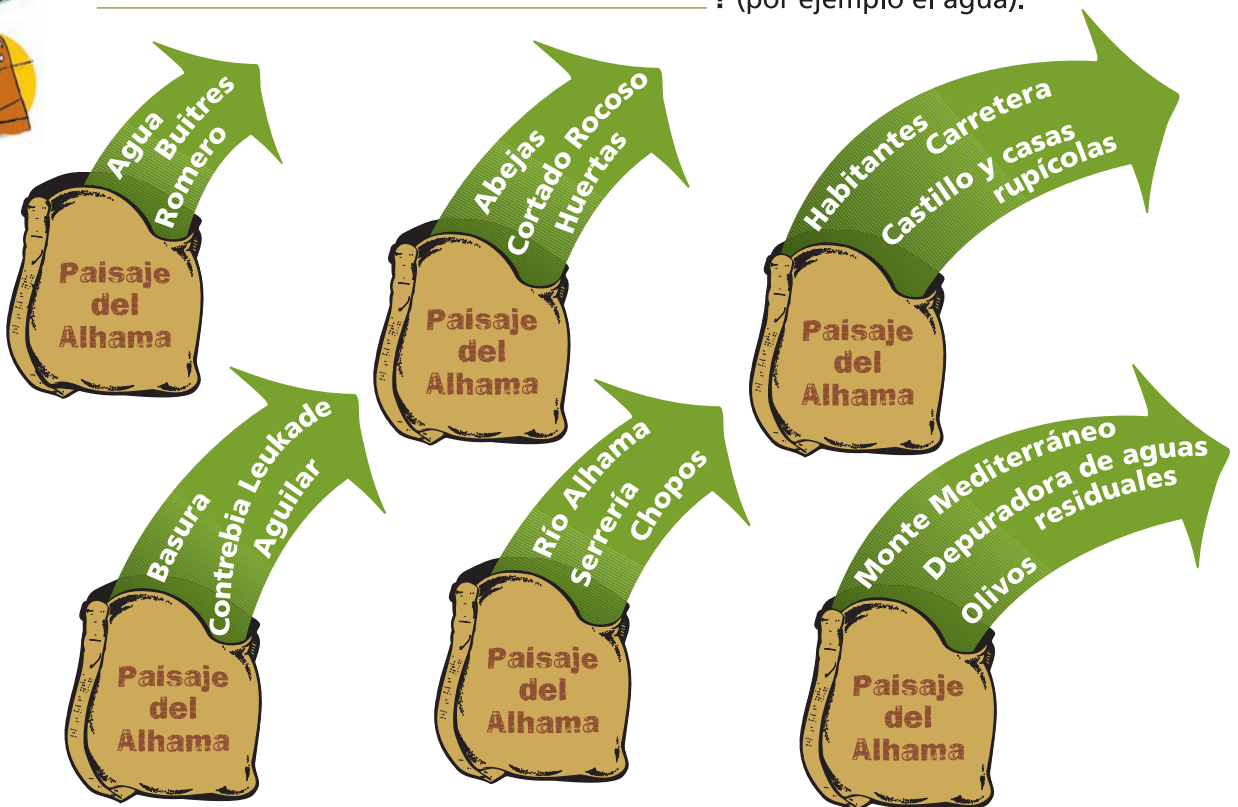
? (por ejemplo el agua).

Agua
Buitres
Romero

Paisaje del Alhama

Abejas
Cortado Rocoso
Huertas

Paisaje del Alhama

Habitantes
Carretera
Castillo y casas rupícolas

Paisaje del Alhama

Basura
Contrebia Leukade
Aguilar

Paisaje del Alhama

Río Alhama
Serrería
Chopos

Paisaje del Alhama

Monte Mediterráneo
Depuradora de aguas residuales
Olivos

Paisaje del Alhama